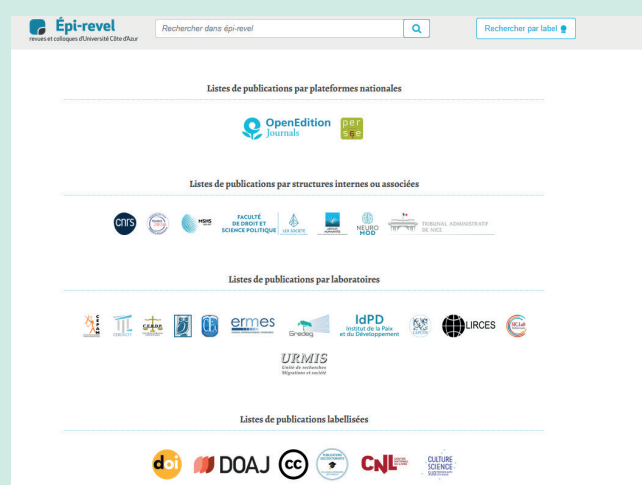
Épi-revel
revues et colloques d'Université Côte d'Azur

Rechercher dans épi-revel

Rechercher par label

Listes de publications par plateformes nationales

OpenEdition Journals

per sée

Listes de publications par structures internes ou associées

cnrs

MSHS

FACULTÉ DE DROIT ET SCIENCE POLITIQUE

LEX SOCIETE

NEURO MOD

TRIBUNAL ADMINISTRATIF DE NICE

Listes de publications par laboratoires

CEPAM

CERDACFF

CERDP

ermes

Gredeg

IdPD Institut de la Paix et du Développement

LIRCES

URMIS Unité de recherches Migrations et société

Listes de publications labellisées

doi

DOAJ

cc

CNL

CULTURE SCIENCE